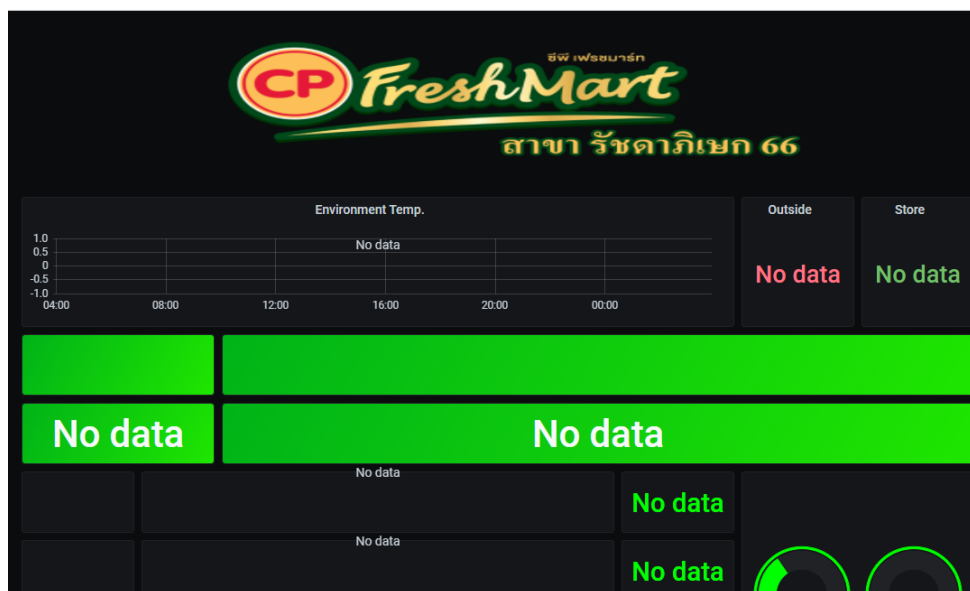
ซีพี เฟรชมาร์ท
CP FreshMart
สาขา รัชดาภิเษก 66

Environment Temp.

1.0
0.5
0
-0.5
-1.0

No data

04:00 08:00 12:00 16:00 20:00 00:00

Outside

No data

Store

No data

No data

No data

No data

No data

No data

No data